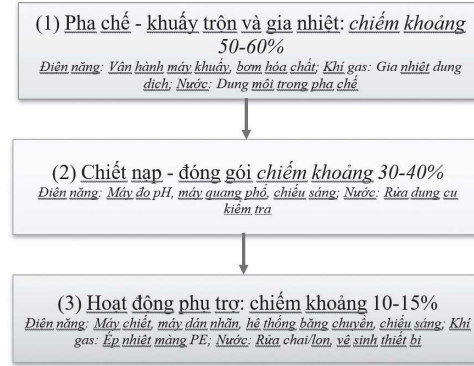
(1) Pha chế - khuấy trộn và gia nhiệt: *chiếm khoảng 50-60%*
*Điện năng: Vận hành máy khuấy, bơm hóa chất; Khí gas: Gia nhiệt dung dịch; Nước: Dung môi trong pha chế*

(2) Chiết nạp - đóng gói *chiếm khoảng 30-40%*
*Điện năng: Máy đo pH, máy quang phổ, chiếu sáng; Nước: Rửa dụng cụ kiểm tra*

(3) Hoạt động phụ trợ: chiếm khoảng 10-15%
*Điện năng: Máy chiết, máy dán nhãn, hệ thống băng chuyền, chiếu sáng; Khí gas: Ép nhiệt màng PE; Nước: Rửa chai/lon, vệ sinh thiết bị*